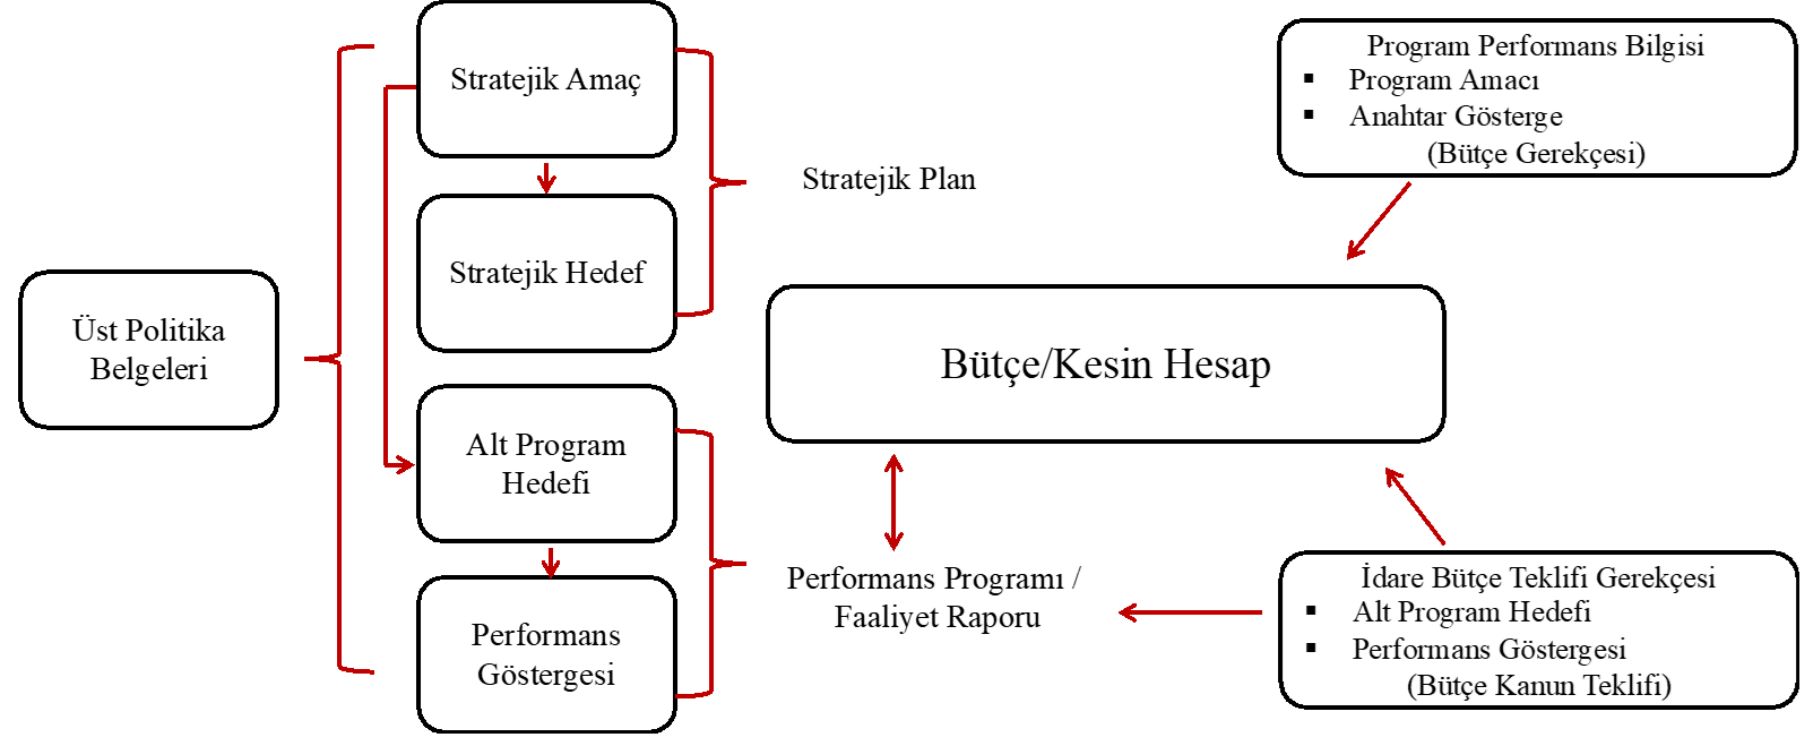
Üst Politika Belgeleri

Stratejik Amaç

Stratejik Hedef

Alt Program Hedefi

Performans Göstergesi

Stratejik Plan

Performans Programı / Faaliyet Raporu

Bütçe/Kesin Hesap

Program Performans Bilgisi
▪ Program Amacı
▪ Anahtar Gösterge
(Bütçe Gerekçesi)

İdare Bütçe Teklifi Gerekçesi
▪ Alt Program Hedefi
▪ Performans Göstergesi
(Bütçe Kanun Teklifi)